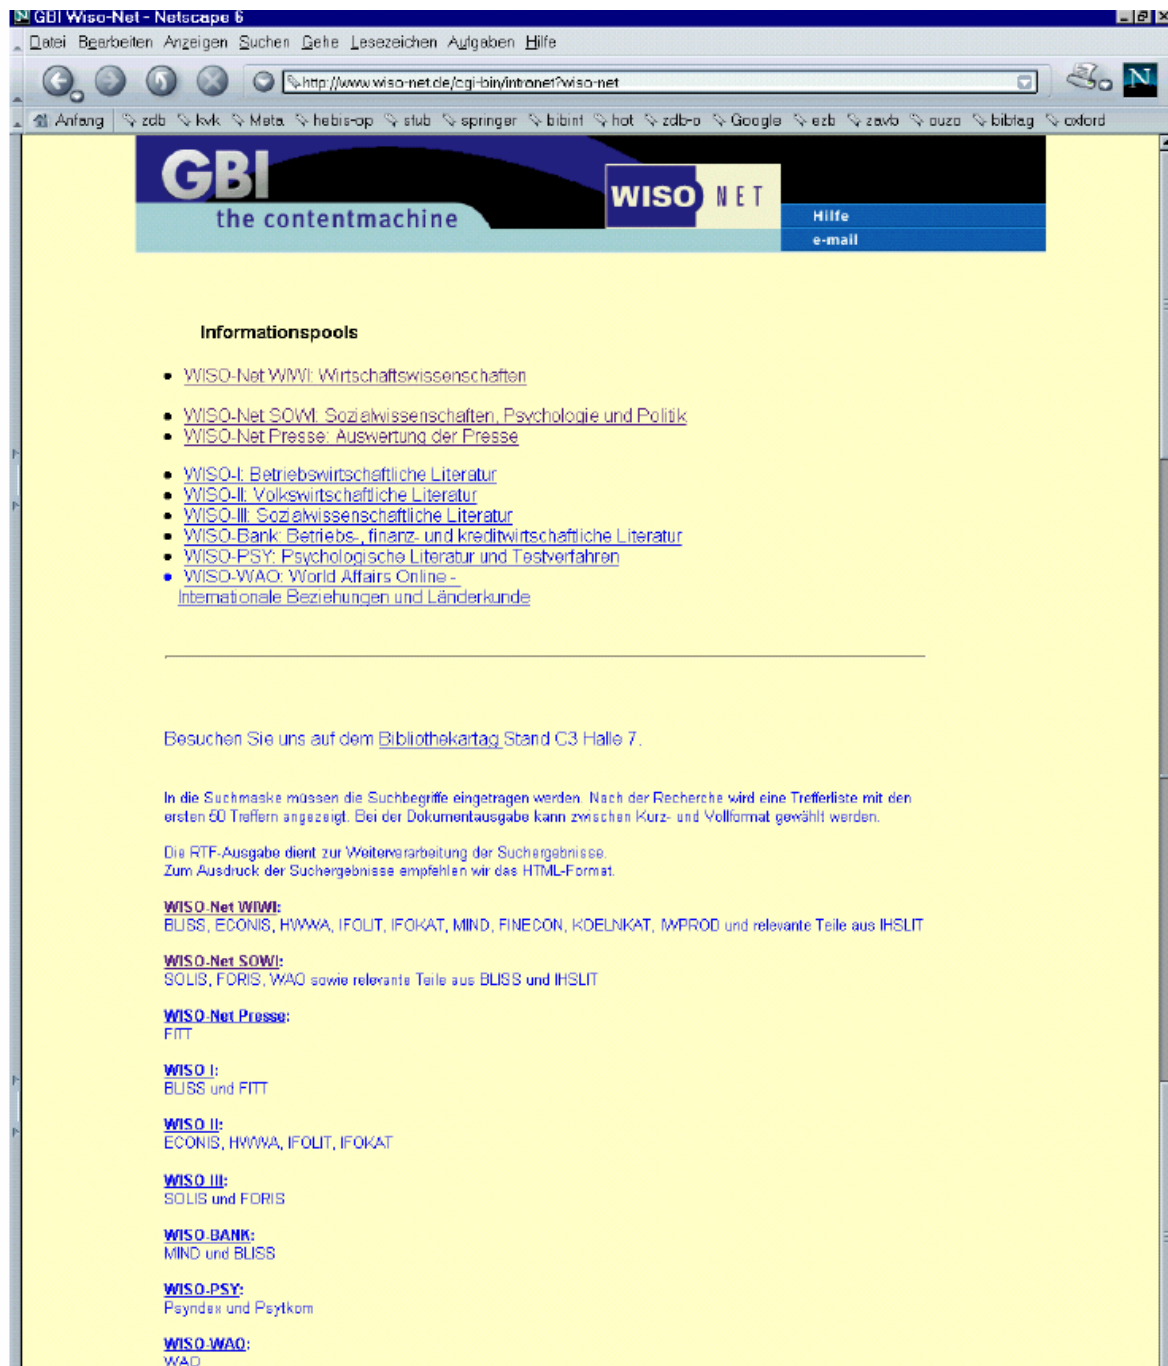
GBI Wiso-Net - Netscape 6

Datei Bearbeiten Anzeigen Suchen Gehe Lesezeichen Aufgaben Hilfe

http://www.wiso-net.de/cgi-bin/intronet?wiso-net

Anfang zdb kvk Meta hebis-op stub springer bibint hot zdb-o Google ezb zavb ouzo biblag oxford

GBI the contentmachine WISO NET Hilfe e-mail

Informationspools

- WISO-Net WIWI: Wirtschaftswissenschaften
- WISO-Net SOWI: Sozialwissenschaften, Psychologie und Politik
- WISO-Net Presse: Auswertung der Presse
- WISO-I: Betriebswirtschaftliche Literatur
- WISO-II: Volkswirtschaftliche Literatur
- WISO-III: Sozialwissenschaftliche Literatur
- WISO-Bank: Betriebs-, finanz- und kreditwirtschaftliche Literatur
- WISO-PSY: Psychologische Literatur und Testverfahren
- WISO-WAO: World Affairs Online - Internationale Beziehungen und Länderkunde

Besuchen Sie uns auf dem Bibliothekartag Stand C3 Halle 7.

In die Suchmaske müssen die Suchbegriffe eingetragen werden. Nach der Recherche wird eine Trefferliste mit den ersten 60 Treffern angezeigt. Bei der Dokumentausgabe kann zwischen Kurz- und Vollformat gewählt werden.

Die RTF-Ausgabe dient zur Weiterverarbeitung der Suchergebnisse.
Zum Ausdruck der Suchergebnisse empfehlen wir das HTML-Format.

WISO-Net WIWI:
BLISS, ECONIS, HWWA, IFOLIT, IFOKAT, MIND, FINECON, KOELNKAT, WPROD und relevante Teile aus IHSLIT

WISO-Net SOWI:
SOLIS, FORIS, WAO sowie relevante Teile aus BLISS und IHSLIT

WISO-Net Presse:
FITT

WISO I:
BLISS und FITT

WISO II:
ECONIS, HWWA, IFOLIT, IFOKAT

WISO III:
SOLIS und FORIS

WISO-BANK:
MIND und BLISS

WISO-PSY:
Psyndex und Psytkom

WISO-WAO:
WAO